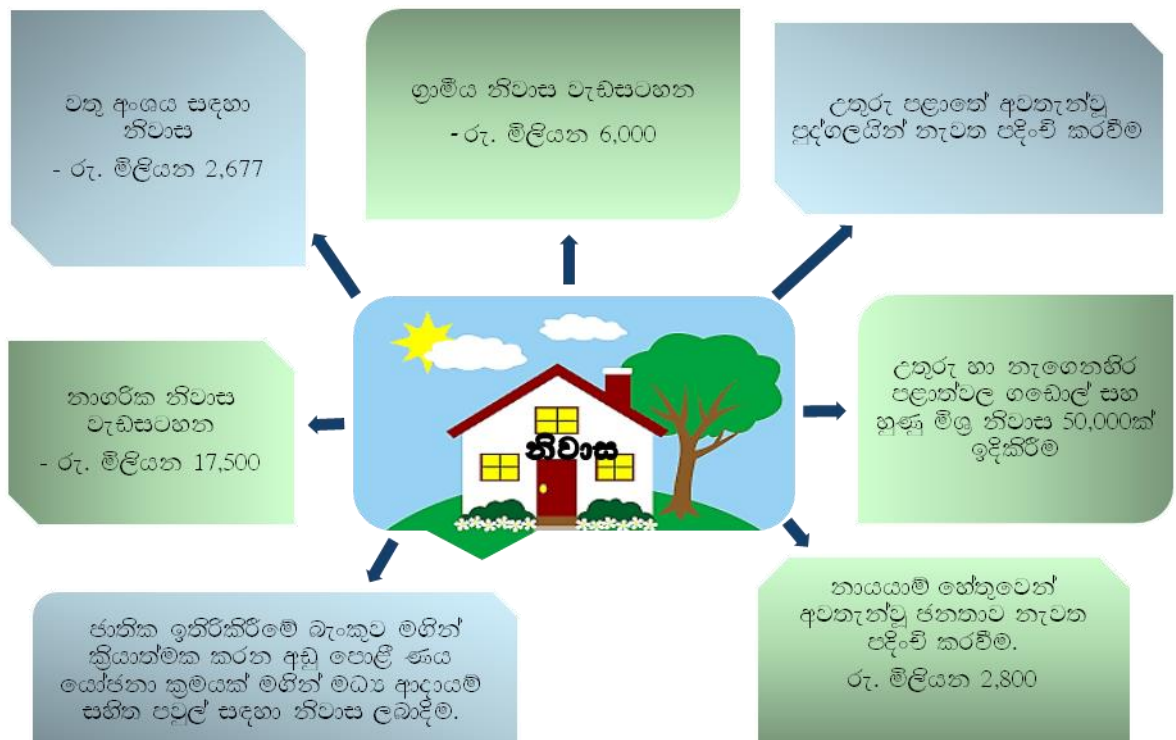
වතු අංශය සඳහා නිවාස
- රු. මිලියන 2,677

ග්‍රාමීය නිවාස වැඩසටහන
- රු. මිලියන 6,000

උතුරු පළාතේ අවතැන්වූ පුද්ගලයින් නැවත පදිංචි කරවීම

නාගරික නිවාස වැඩසටහන
- රු. මිලියන 17,500

නිවාස

උතුරු හා නැගෙනහිර පළාත්වල ගඩොල් සහ හුණු මිශ්‍ර නිවාස 50,000ක් ඉදිකිරීම

ජාතික ඉතිරිකිරීමේ බැංකුව මගින් ක්‍රියාත්මක කරන අඩු පොලී ණය යෝජනා ක්‍රමයක් මගින් මධ්‍ය ආදායම් සහිත පවුල් සඳහා නිවාස ලබාදීම.

නායයාම් හේතුවෙන් අවතැන්වූ ජනතාව නැවත පදිංචි කරවීම.
රු. මිලියන 2,800